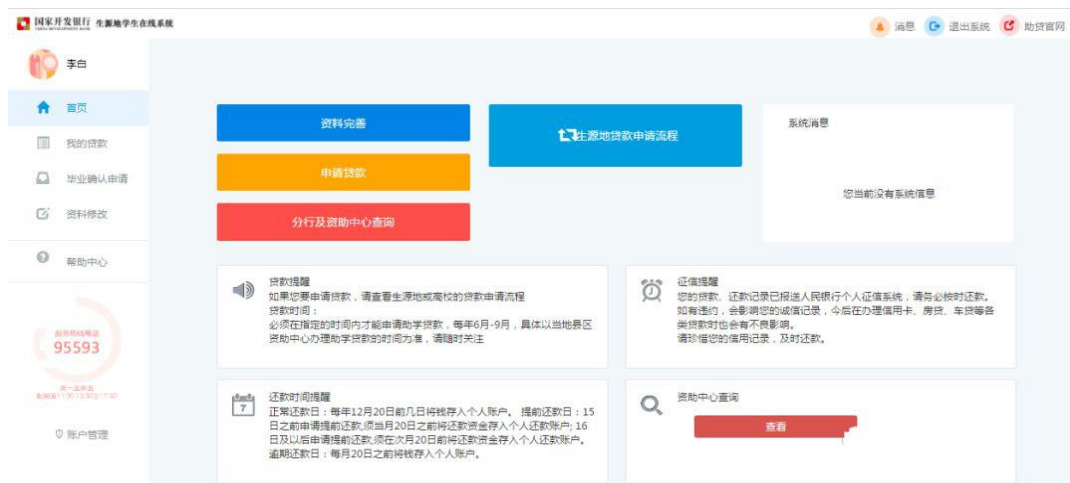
国家开发银行 CHINA DEVELOPMENT BANK 生源地学生在线系统

消息 退出系统 助贷官网

李白

首页

我的贷款

毕业确认申请

资料修改

帮助中心

服务热线电话
95593
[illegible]

账户管理

资料完善

申请贷款

分行及资助中心查询

生源地贷款申请流程

系统消息

您当前没有系统信息

贷款提醒
如果您要申请贷款，请查看生源地或高校的贷款申请流程
贷款时间：
必须在指定的时间内才能申请助学贷款，每年6月-9月，具体以当地县区资助中心办理助学贷款的时间为准，请随时关注

征信提醒
您的贷款、还款记录已报送人民银行个人征信系统，请务必按时还款。如有违约，会影响您的诚信记录，今后在办理信用卡、房贷、车贷等各类贷款时也会有不良影响。
请珍惜您的信用记录，及时还款。

7

还款时间提醒
正常还款日：每年12月20日前几日将钱存入个人账户。 提前还款日：15日之前申请提前还款,须当月20日之前将还款资金存入个人还款账户; 16日及以后申请提前还款,须在次月20日前将还款资金存入个人还款账户。
逾期还款日：每月20日之前将钱存入个人账户。

资助中心查询

查看